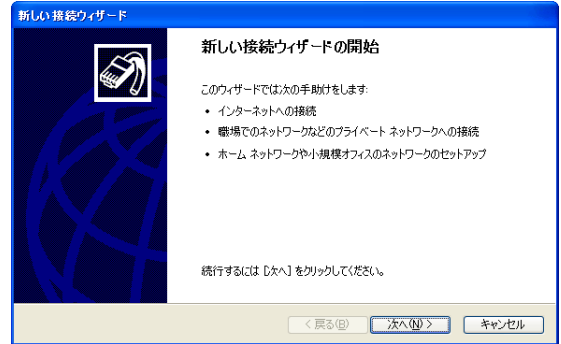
新しい接続ウィザード

新しい接続ウィザードの開始

このウィザードでは次の手助けをします:

• インターネットへの接続

• 職場でのネットワークなどのプライベート ネットワークへの接続

• ホーム ネットワークや小規模オフィスのネットワークのセットアップ

続行するには [次へ] をクリックしてください。

< 戻る(B)
次へ(N) >
キャンセル